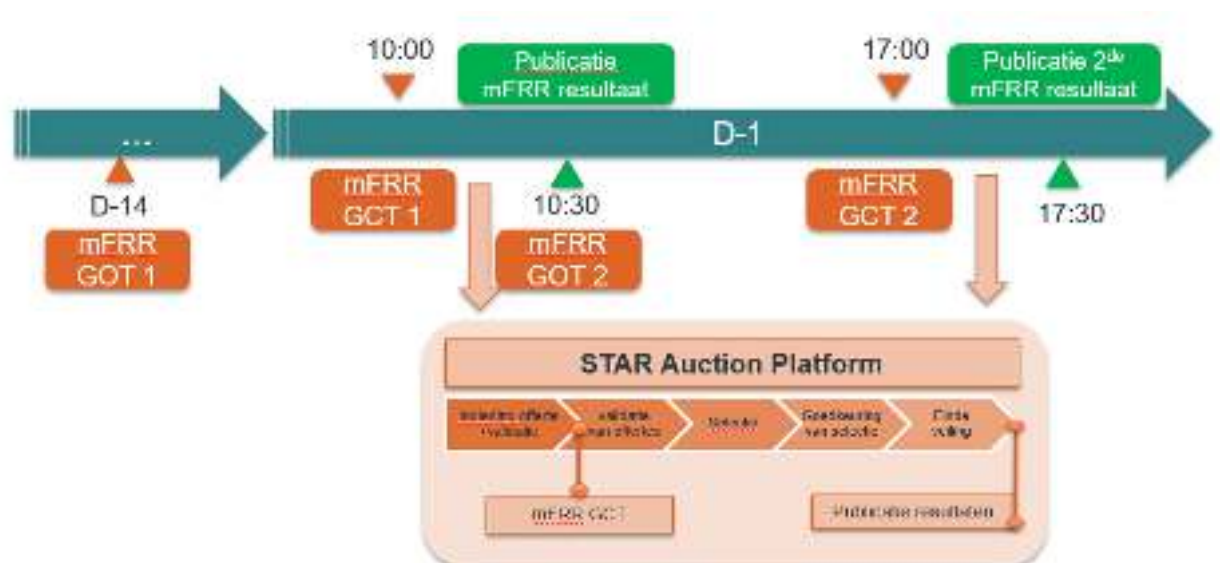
10:00

Publicatie mFRR resultaat

17:00

Publicatie 2$^{de}$ mFRR resultaat

...

D-1

D-14

mFRR GOT 1

mFRR GCT 1

10:30

mFRR GOT 2

mFRR GCT 2

17:30

STAR Auction Platform

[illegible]

Validatie van offertes

Selectie

Goedkeuring van selectie

Einde veiling

mFRR GCT

Publicatie resultaten